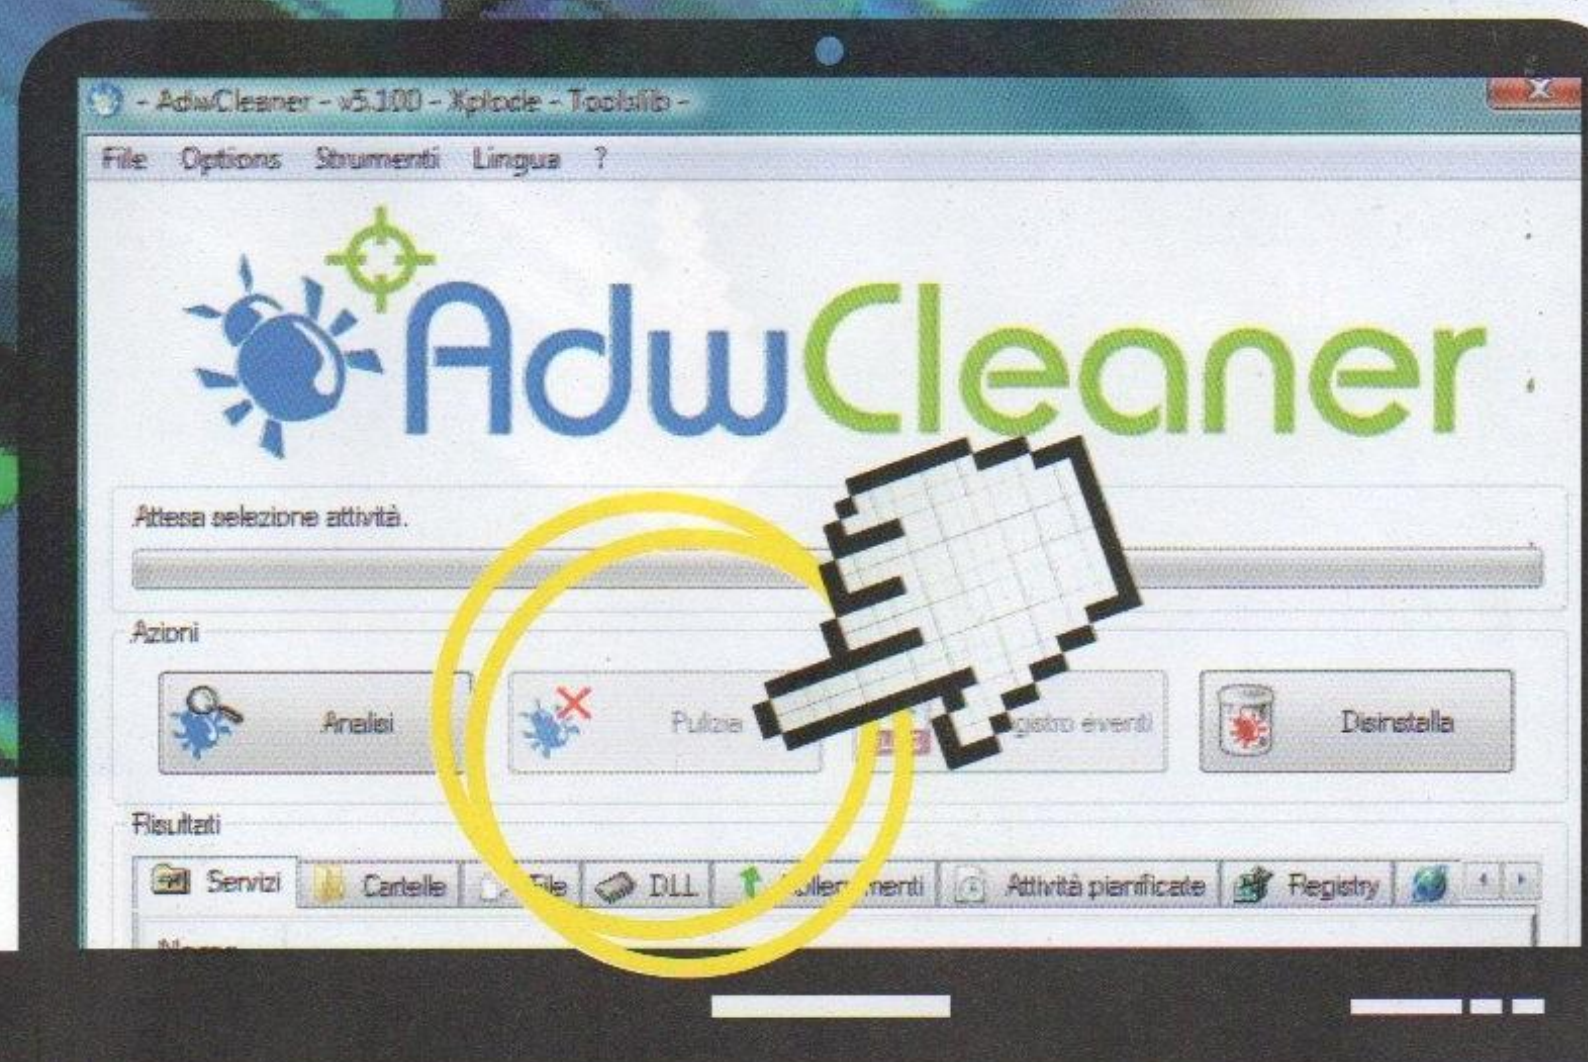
- AdwCleaner - v5.100 - Xplode - Toolslib -

File Options Strumenti Lingua ?

AdwCleaner

Attesa selezione attività.

Azioni

Analisi

Pulizia

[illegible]gistro eventi

Disinstalla

Risultati

Servizi Cartelle File DLL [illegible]llegamenti Attività pianificate Registry